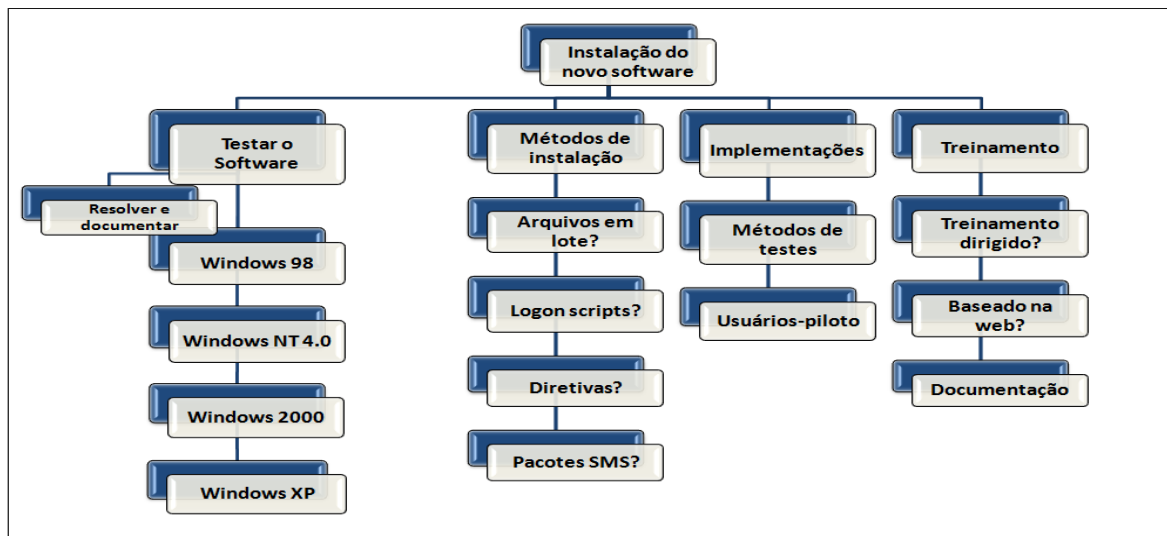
Instalação do novo software

Testar o Software

Resolver e documentar

Windows 98

Windows NT 4.0

Windows 2000

Windows XP

Métodos de instalação

Arquivos em lote?

Logon scripts?

Diretivas?

Pacotes SMS?

Implementações

Métodos de testes

Usuários-piloto

Treinamento

Treinamento dirigido?

Baseado na web?

Documentação